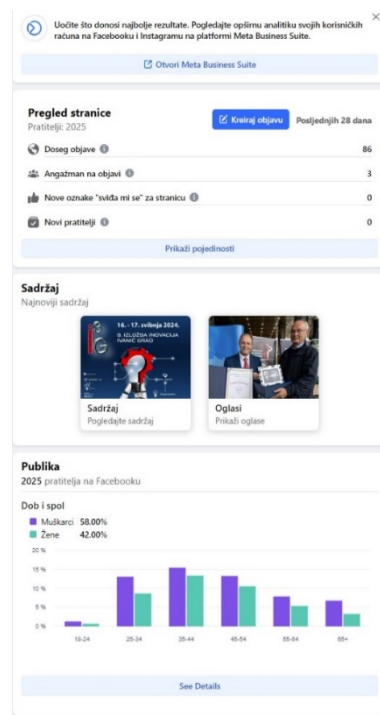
Uočite što donosi najbolje rezultate. Pogledajte opširnu analitiku svojih korisničkih računa na Facebooku i Instagramu na platformi Meta Business Suite.

Otvori Meta Business Suite

Pregled stranice
Pratitelji: 2025

Kreiraj objavu

Posljednjih 28 dana

| | |
|---|---|
| Doseg objave | 86 |
| Angažman na objavi | 3 |
| Nove oznake "sviđa mi se" za stranicu | 0 |
| Novi pratitelji | 0 |

Prikaži pojedinosti

Sadržaj
Najnoviji sadržaj

16. - 17. svibnja 2024.
9. IZLOŽBA INOVACIJA
IVANIĆ GRAD

Sadržaj
Pogledajte sadržaj

Oglasi
Prikaži oglase

Publika
2025 pratitelja na Facebooku

Dob i spol
Muškarci 58.00%
Žene 42.00%

20 %
15 %
10 %
5 %
0 %

18-24
25-34
35-44
45-54
55-64
65+

See Details